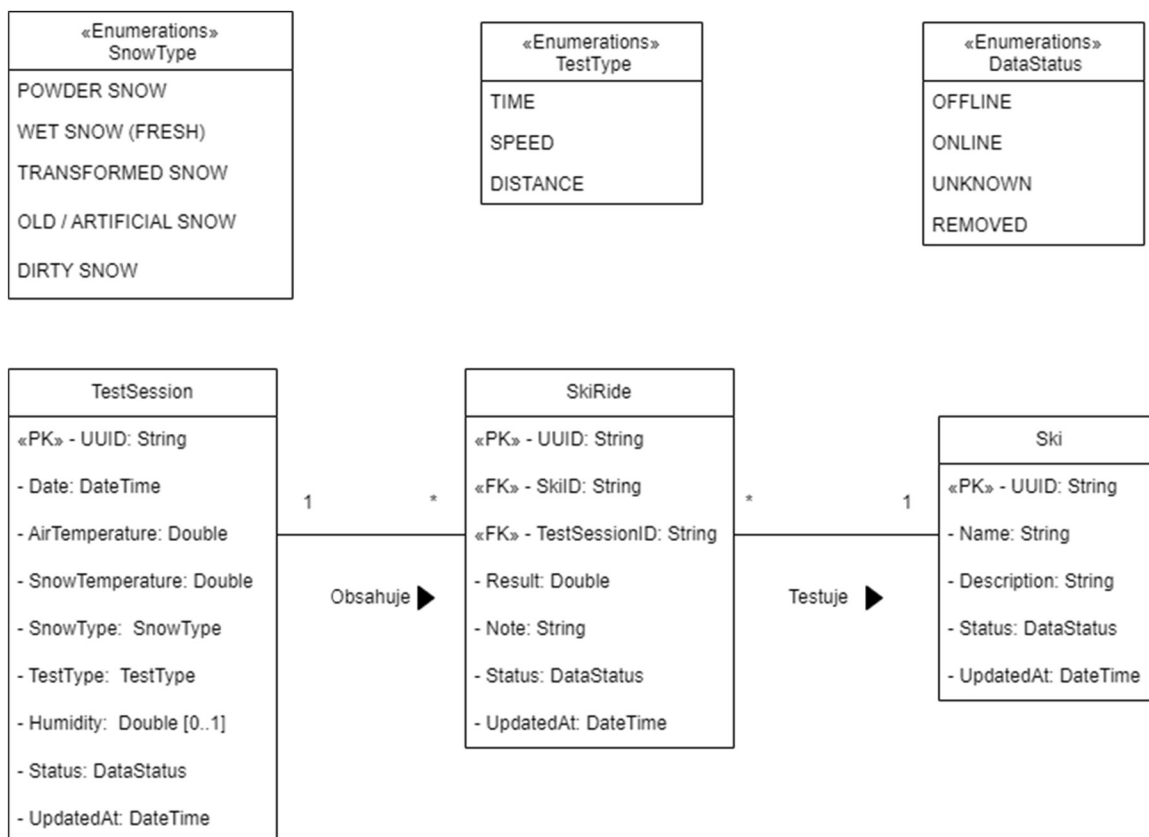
«Enumerations»
SnowType

POWDER SNOW

WET SNOW (FRESH)

TRANSFORMED SNOW

OLD / ARTIFICIAL SNOW

DIRTY SNOW

«Enumerations»
TestType

TIME

SPEED

DISTANCE

«Enumerations»
DataStatus

OFFLINE

ONLINE

UNKNOWN

REMOVED

TestSession

«PK» - UUID: String

- Date: DateTime

- AirTemperature: Double

- SnowTemperature: Double

- SnowType: SnowType

- TestType: TestType

- Humidity: Double [0..1]

- Status: DataStatus

- UpdatedAt: DateTime

1

*

Obsahuje

SkiRide

«PK» - UUID: String

«FK» - SkiID: String

«FK» - TestSessionID: String

- Result: Double

- Note: String

- Status: DataStatus

- UpdatedAt: DateTime

*

1

Testuje

Ski

«PK» - UUID: String

- Name: String

- Description: String

- Status: DataStatus

- UpdatedAt: DateTime